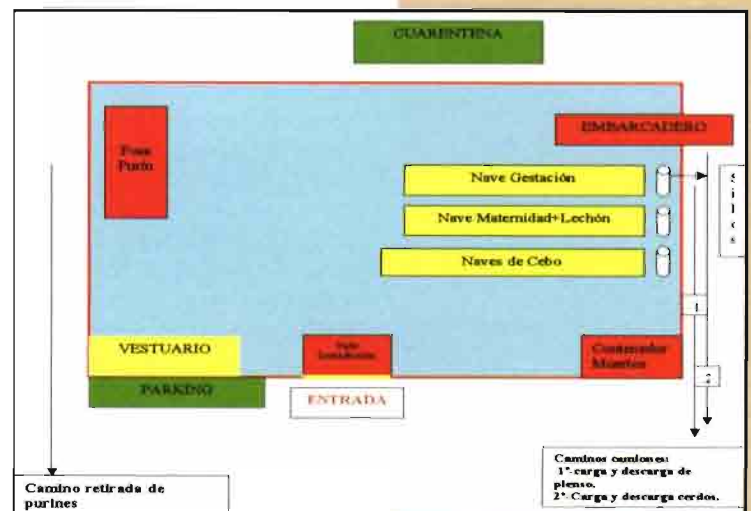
CUARENTENA

EMBARCADERO

Fosa Purín

Nave Gestación

Nave Maternidad+Lechón

Naves de Cebo

S i l o s

1

2

VESTUARIO

Sala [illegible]

Contenedor Muertos

PARKING

ENTRADA

Camino retirada de purines

Caminos camiones:
1º. carga y descarga de pienso.
2º. Carga y descarga cerdos.